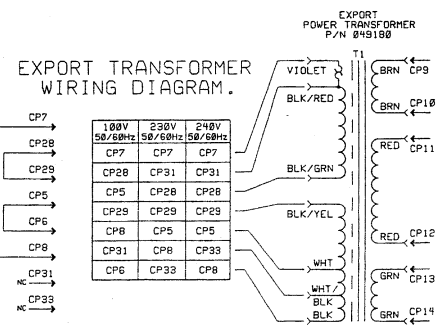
EXPORT POWER TRANSFORMER P/N Ø49180

EXPORT TRANSFORMER WIRING DIAGRAM.

CP7
CP28
CP29
CP5
CP6
CP8
CP31
NC
CP33
NC

| 100V 50/60Hz | 230V 50/60Hz | 240V 50/60Hz |
|---|---|---|
| CP7 | CP7 | CP7 |
| CP28 | CP31 | CP31 |
| CP5 | CP28 | CP28 |
| CP29 | CP29 | CP29 |
| CP8 | CP5 | CP5 |
| CP31 | CP8 | CP33 |
| CP6 | CP33 | CP8 |

T1
VIOLET
BLK/RED
BLK/GRN
BLK/YEL
WHT
WHT/BLK
BLK

BRN CP9
BRN CP1Ø
RED CP11
RED CP12
GRN CP13
GRN CP14